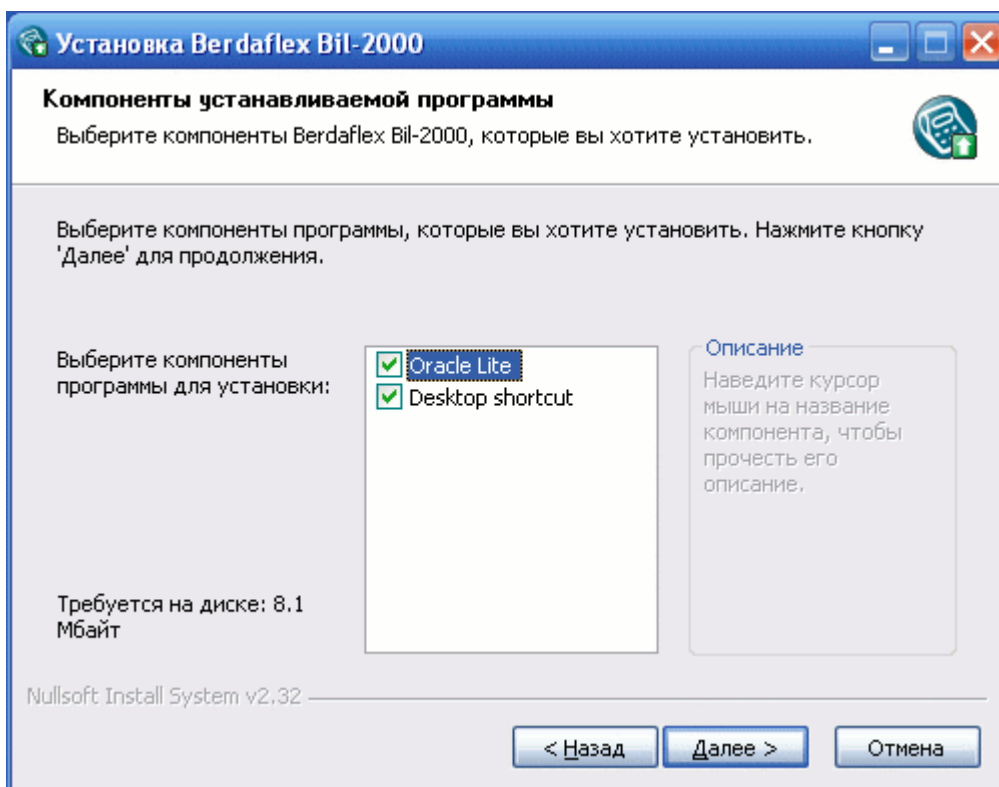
Установка Berdaflex Bil-2000

Компоненты устанавливаемой программы

Выберите компоненты Berdaflex Bil-2000, которые вы хотите установить.

Выберите компоненты программы, которые вы хотите установить. Нажмите кнопку 'Далее' для продолжения.

Выберите компоненты программы для установки:

Oracle Lite
Desktop shortcut

Описание

Наведите курсор мыши на название компонента, чтобы прочесть его описание.

Требуется на диске: 8.1 Мбайт

Nullsoft Install System v2.32

< Назад
Далее >
Отмена